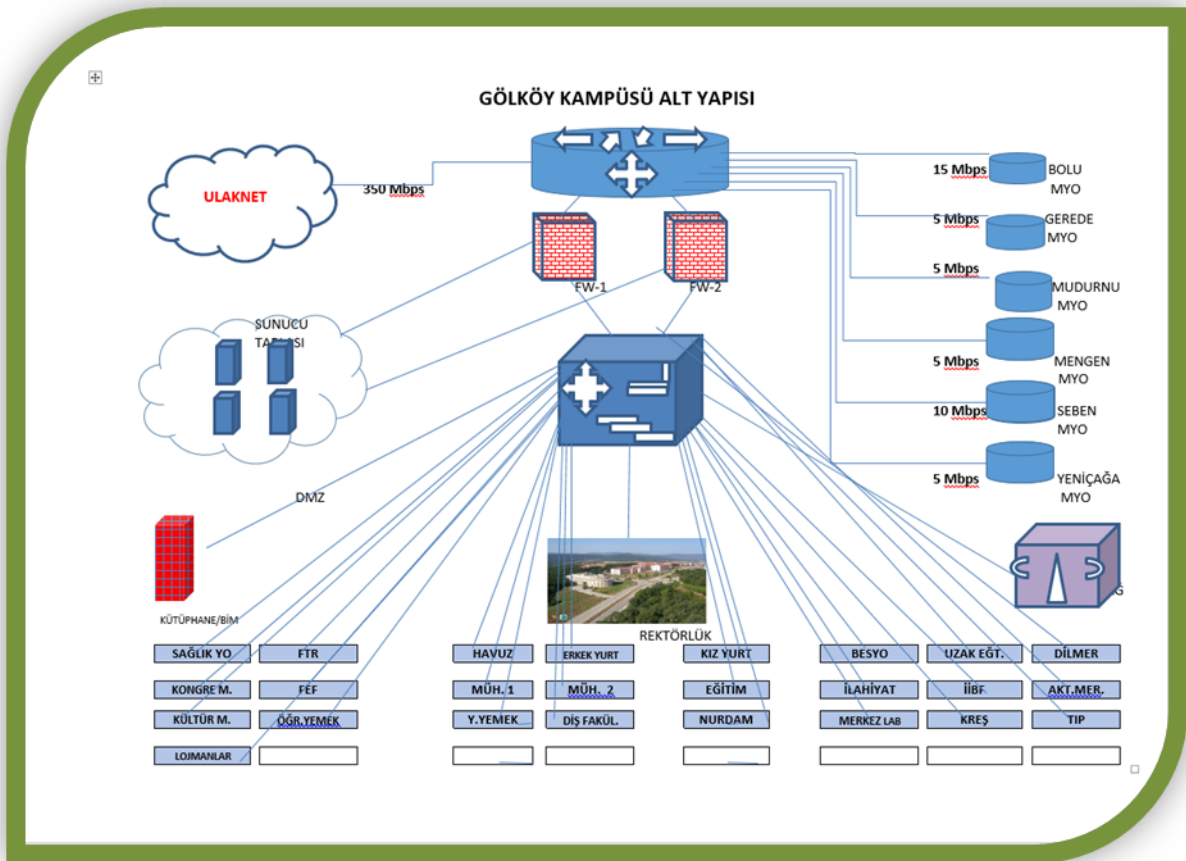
GÖLKÖY KAMPÜSÜ ALT YAPISI

ULAKNET

350 Mbps

15 Mbps BOLU MYO

5 Mbps GEREDE MYO

5 Mbps MUDURNU MYO

5 Mbps MENGEN MYO

10 Mbps SEBEN MYO

5 Mbps YENİÇAĞA MYO

FW-1

FW-2

SUNUCU TA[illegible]ISI

DMZ

KÜTÜPHANE/BİM

REKTÖRLÜK

G

| SAĞLIK YO | FTR | HAVUZ | ERKEK YURT | KIZ YURT | BESYO | UZAK EĞT. | DİLMER |
|---|---|---|---|---|---|---|---|
| KONGRE M. | FEF | MÜH. 1 | MÜH. 2 | EĞİTİM | İLAHİYAT | İİBF | AKT.MER. |
| KÜLTÜR M. | ÖĞR.YEMEK | Y.YEMEK | DİŞ FAKÜL. | NURDAM | MERKEZ LAB | KREŞ | TIP |
| LOJMANLAR | | | | | | | |